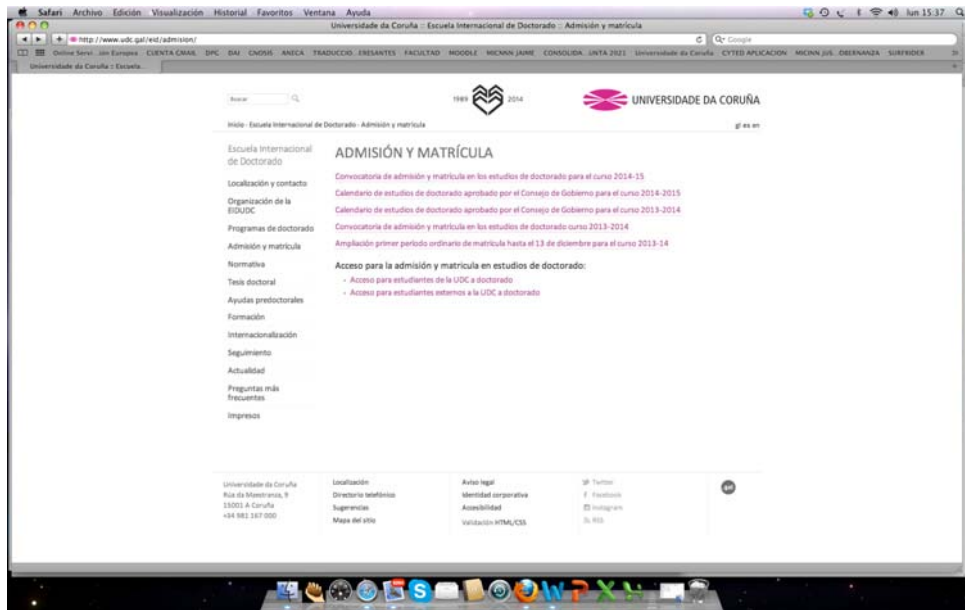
Safari Archivo Edición Visualización Historial Favoritos Ventana Ayuda

lun 15:37

Universidade da Coruña :: Escuela Internacional de Doctorado :: Admisión y matrícula

http://www.udc.gal/eid/admision/

Google

Online Servi...ion Europea CUENTA GMAIL DPC DAI CNEISIS ANECA TRADUCCIO...ERESANTES FACULTAD MOODLE MICINN JAIME CONSOLIDA...UNTA 2021 Universidade da Coruña CYTED APLICACION MICINN JUS...OBERNANZA SURFRIDER

Universidade da Coruña :: Escuela...

Buscar

1989 2014

UNIVERSIDADE DA CORUÑA

Inicio · Escuela Internacional de Doctorado · Admisión y matrícula

gl es en

Escuela Internacional de Doctorado

Localización y contacto

Organización de la EIDUDC

Programas de doctorado

Admisión y matrícula

Normativa

Tesis doctoral

Ayudas predoctorales

Formación

Internacionalización

Seguimiento

Actualidad

Preguntas más frecuentes

Impresos

ADMISIÓN Y MATRÍCULA

Convocatoria de admisión y matrícula en los estudios de doctorado para el curso 2014-15

Calendario de estudios de doctorado aprobado por el Consejo de Gobierno para el curso 2014-2015

Calendario de estudios de doctorado aprobado por el Consejo de Gobierno para el curso 2013-2014

Convocatoria de admisión y matrícula en los estudios de doctorado curso 2013-2014

Ampliación primer período ordinario de matrícula hasta el 13 de diciembre para el curso 2013-14

Acceso para la admisión y matrícula en estudios de doctorado:

- Acceso para estudiantes de la UDC a doctorado
- Acceso para estudiantes externos a la UDC a doctorado

Universidade da Coruña
Rúa da Maestranza, 9
15001 A Coruña
+34 981 167 000

Localización
Directorio telefónico
Sugerencias
Mapa del sitio

Aviso legal
Identidad corporativa
Accesibilidad
Validación HTML/CSS

Twitter
Facebook
Instagram
RSS

gal